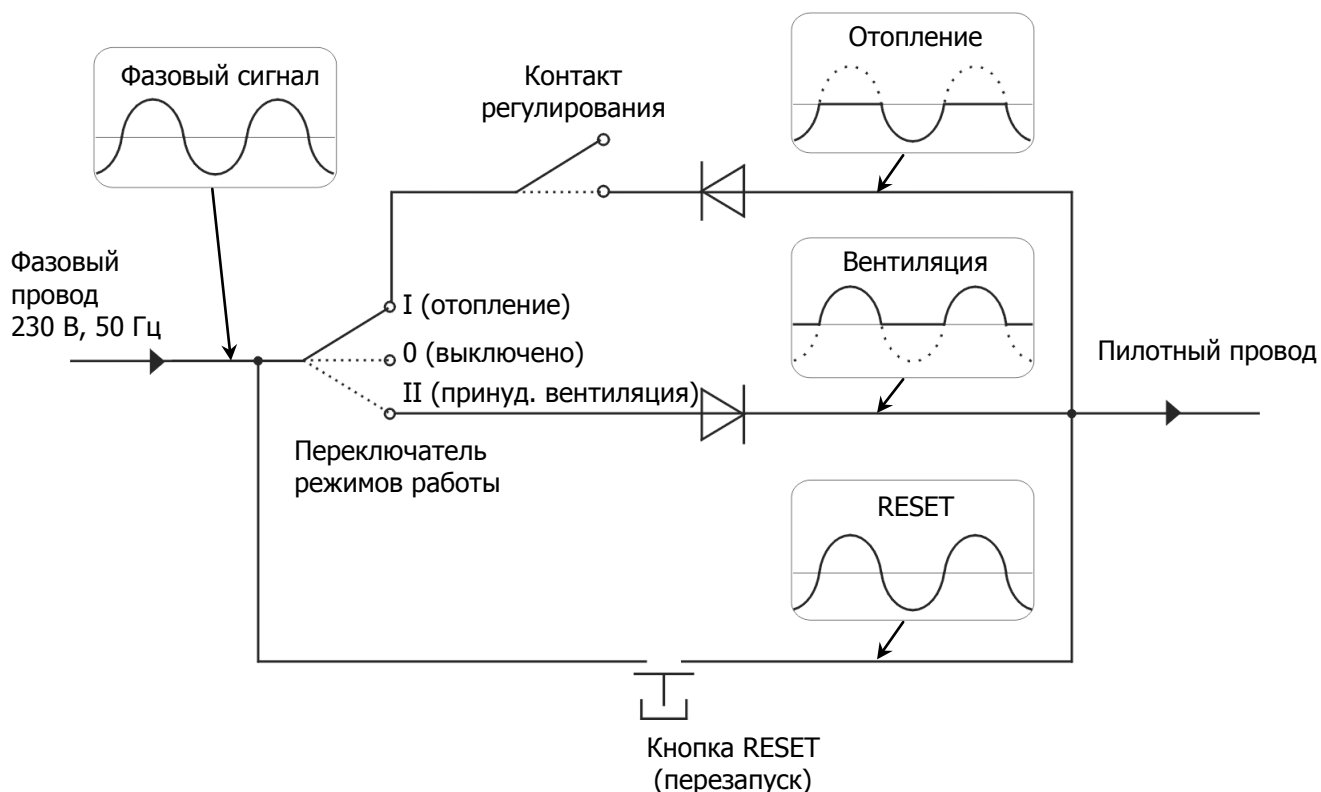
Фазовый сигнал

Контакт регулирования

Отопление

Фазовый провод 230 В, 50 Гц

I (отопление)

0 (выключено)

II (принуд. вентиляция)

Вентиляция

Пилотный провод

Переключатель режимов работы

RESET

Кнопка RESET (перезапуск)